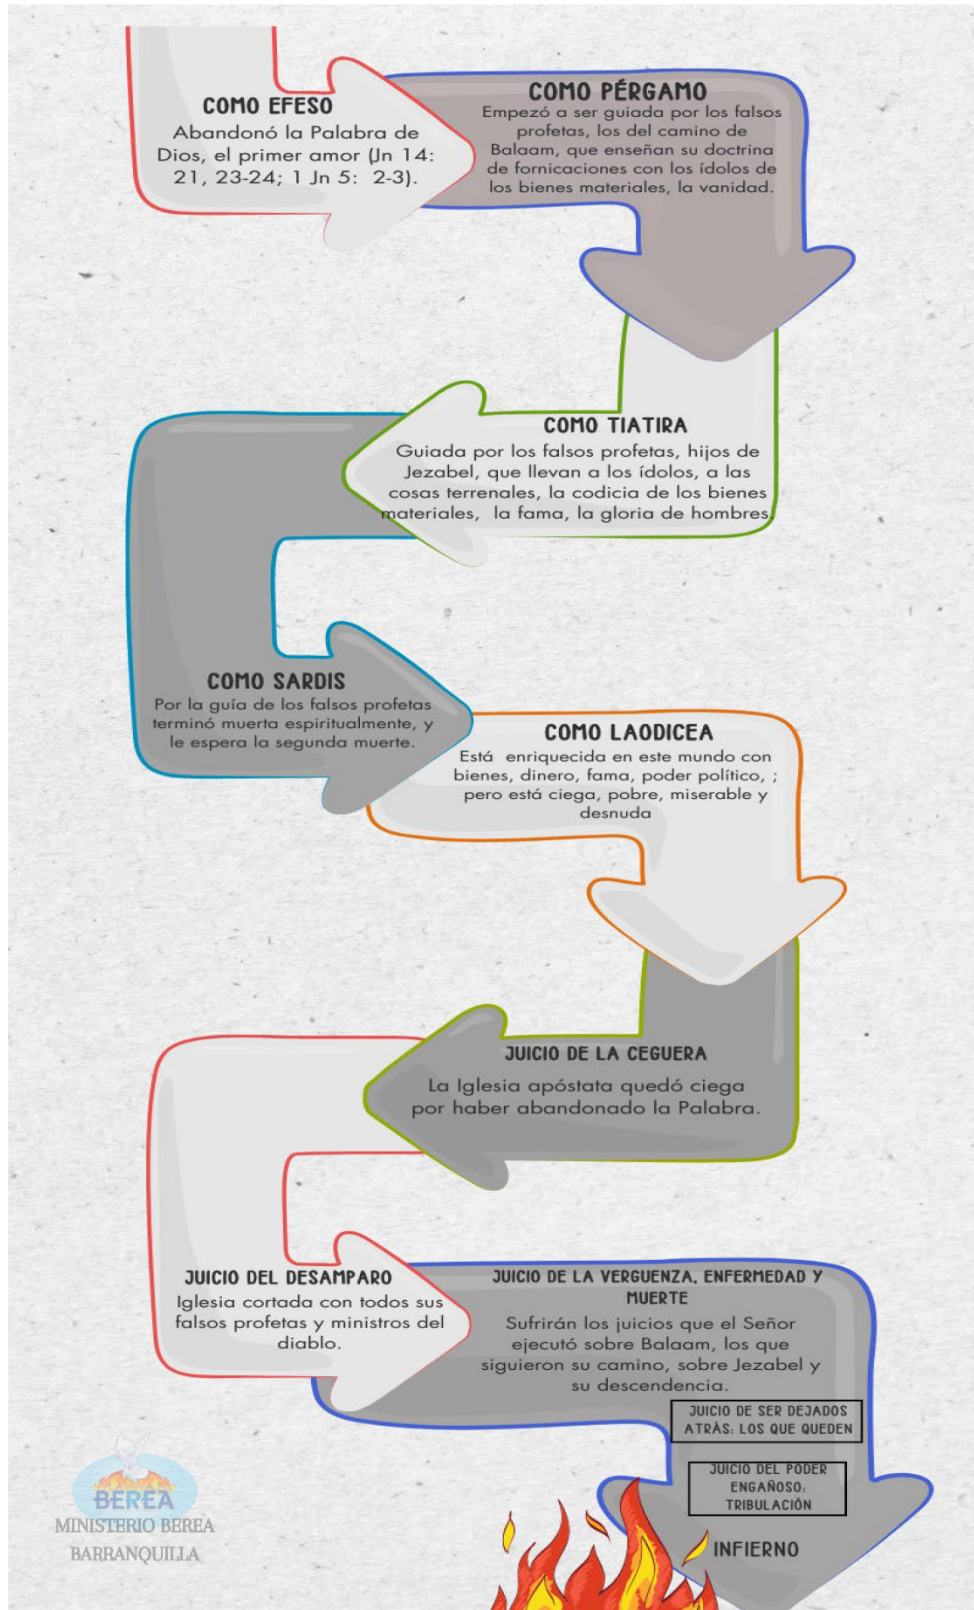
COMO EFESO
Abandonó la Palabra de Dios, el primer amor (Jn 14: 21, 23-24; 1 Jn 5: 2-3).

COMO PÉRGAMO
Empezó a ser guiada por los falsos profetas, los del camino de Balaam, que enseñan su doctrina de fornicaciones con los ídolos de los bienes materiales, la vanidad.

COMO TIATIRA
Guiada por los falsos profetas, hijos de Jezabel, que llevan a los ídolos, a las cosas terrenales, la codicia de los bienes materiales, la fama, la gloria de hombres.

COMO SARDIS
Por la guía de los falsos profetas terminó muerta espiritualmente, y le espera la segunda muerte.

COMO LAODICEA
Está enriquecida en este mundo con bienes, dinero, fama, poder político, ; pero está ciega, pobre, miserable y desnuda

JUICIO DE LA CEGUERA
La Iglesia apóstata quedó ciega por haber abandonado la Palabra.

JUICIO DEL DESAMPARO
Iglesia cortada con todos sus falsos profetas y ministros del diablo.

JUICIO DE LA VERGUENZA, ENFERMEDAD Y MUERTE
Sufrirán los juicios que el Señor ejecutó sobre Balaam, los que siguieron su camino, sobre Jezabel y su descendencia.

JUICIO DE SER DEJADOS ATRÁS: LOS QUE QUEDEN

JUICIO DEL PODER ENGAÑOSO: TRIBULACIÓN

INFIERNO

BEREA
MINISTERIO BEREA
BARRANQUILLA